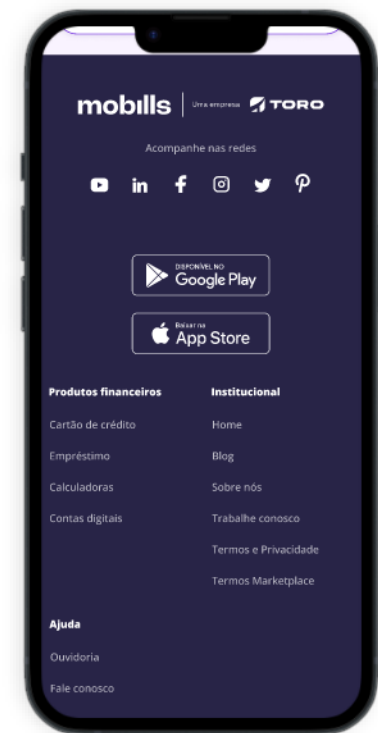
mobills | Uma empresa TORO

Acompanhe nas redes

DISPONÍVEL NO
Google Play

Baixar na
App Store

Produtos financeiros
Cartão de crédito
Empréstimo
Calculadoras
Contas digitais

Institucional
Home
Blog
Sobre nós
Trabalhe conosco
Termos e Privacidade
Termos Marketplace

Ajuda
Ouvidoria
Fale conosco